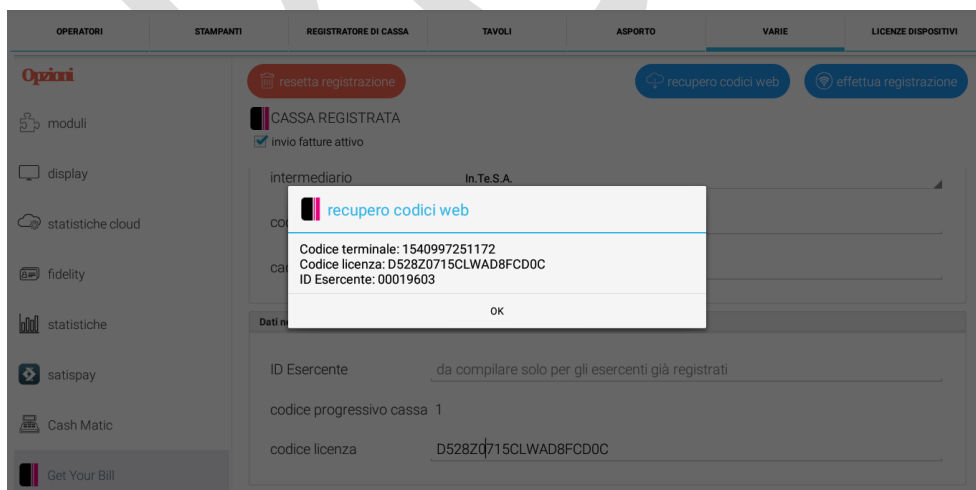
OPERATORI | STAMPANTI | REGISTRATORE DI CASSA | TAVOLI | ASPORTO | VARIE | LICENZE DISPOSITIVI

Opzioni

moduli

display

statistiche cloud

fidelity

statistiche

satispay

Cash Matic

Get Your Bill

resetta registrazione

recupero codici web

effettua registrazione

CASSA REGISTRATA

invio fatture attivo

intermediario In.Te.S.A.

co

ca

Dati n

recupero codici web

Codice terminale: 1540997251172
Codice licenza: D528Z0715CLWAD8FCD0C
ID Esercente: 00019603

OK

ID Esercente da compilare solo per gli esercenti già registrati

codice progressivo cassa 1

codice licenza D528Z0715CLWAD8FCD0C